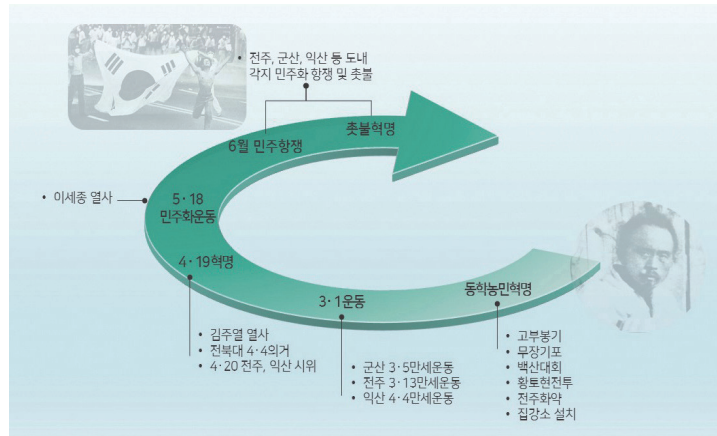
• 전주, 군산, 익산 등 도내 각지 민주화 항쟁 및 촛불

6월 민주항쟁

촛불혁명

• 이세종 열사

5 · 18 민주화운동

4 · 19혁명

3 · 1운동

동학농민혁명

• 김주열 열사
• 전북대 4 · 4의거
• 4 · 20 전주, 익산 시위

• 군산 3 · 5만세운동
• 전주 3 · 13만세운동
• 익산 4 · 4만세운동

• 고부봉기
• 무장기포
• 백산대회
• 황토현전투
• 전주화약
• 집강소 설치